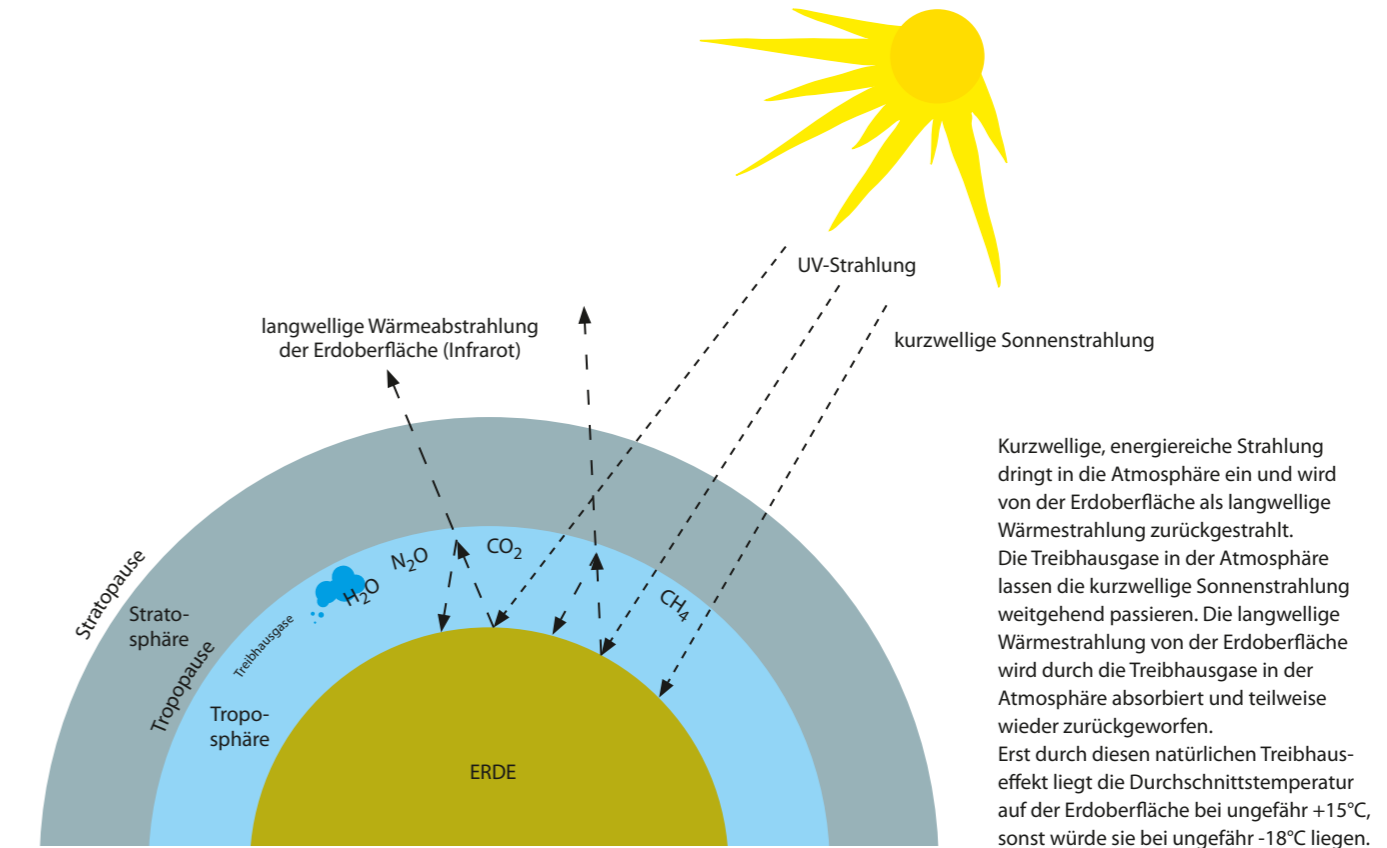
UV-Strahlung

langwellige Wärmeabstrahlung der Erdoberfläche (Infrarot)

kurzwellige Sonnenstrahlung

Kurzwellige, energiereiche Strahlung dringt in die Atmosphäre ein und wird von der Erdoberfläche als langwellige Wärmestrahlung zurückgestrahlt.
Die Treibhausgase in der Atmosphäre lassen die kurzwellige Sonnenstrahlung weitgehend passieren. Die langwellige Wärmestrahlung von der Erdoberfläche wird durch die Treibhausgase in der Atmosphäre absorbiert und teilweise wieder zurückgeworfen.
Erst durch diesen natürlichen Treibhauseffekt liegt die Durchschnittstemperatur auf der Erdoberfläche bei ungefähr +15°C, sonst würde sie bei ungefähr -18°C liegen.

Stratopause

Stratosphäre

Tropopause

Treibhausgase

Troposphäre

$H_2O$ $N_2O$ $CO_2$ $CH_4$

ERDE